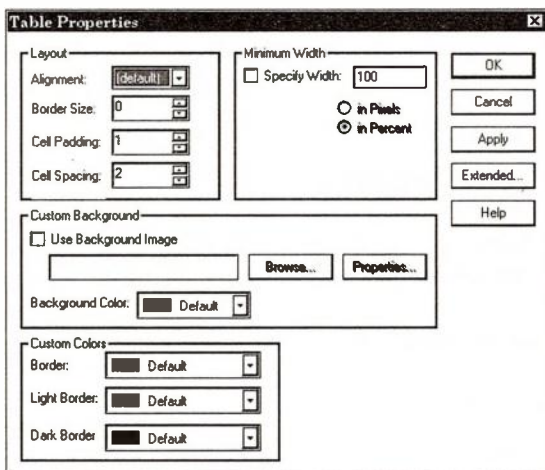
Table Properties

Layout

Alignment: (default)

Border Size: 0

Cell Padding: 1

Cell Spacing: 2

Minimum Width

Specify Width: 100

in Pixels

in Percent

OK

Cancel

Apply

Extended...

Help

Custom Background

Use Background Image

Browse...

Properties...

Background Color: Default

Custom Colors

Border: Default

Light Border: Default

Dark Border Default